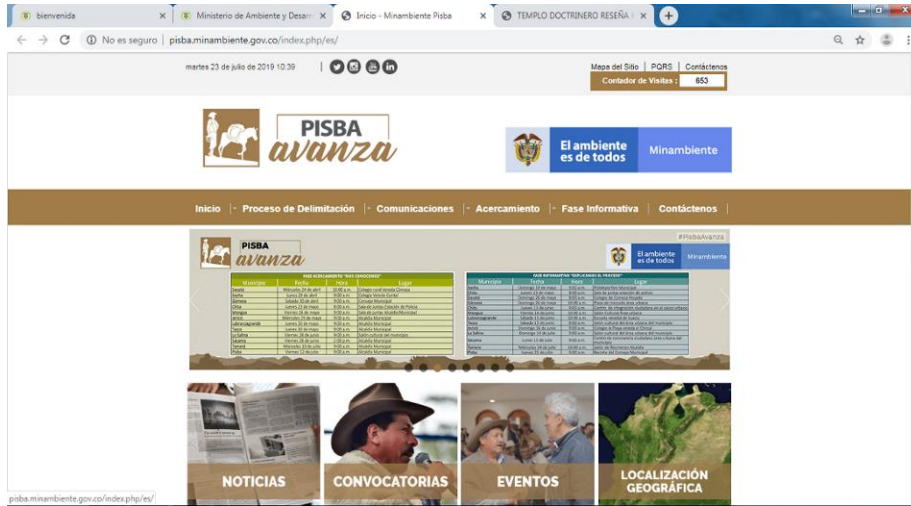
bienvenida
Ministerio de Ambiente y Desarr
Inicio - Minambiente Pisba
TEMPLO DOCTRINERO RESEÑA

No es seguro | pisba.minambiente.gov.co/index.php/es/

martes 23 de julio de 2019 10:39

Mapa del Sitio | PQRS | Contáctenos
Contador de Visitas : 653

PISBA avanza

El ambiente es de todos
Minambiente

Inicio | Proceso de Delimitación | Comunicaciones | Acercamiento | Fase Informativa | Contáctenos

#PisbaAvanza
PISBA avanza
El ambiente es de todos
Minambiente

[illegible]

NOTICIAS
CONVOCATORIAS
EVENTOS
LOCALIZACIÓN GEOGRÁFICA

pisba.minambiente.gov.co/index.php/es/